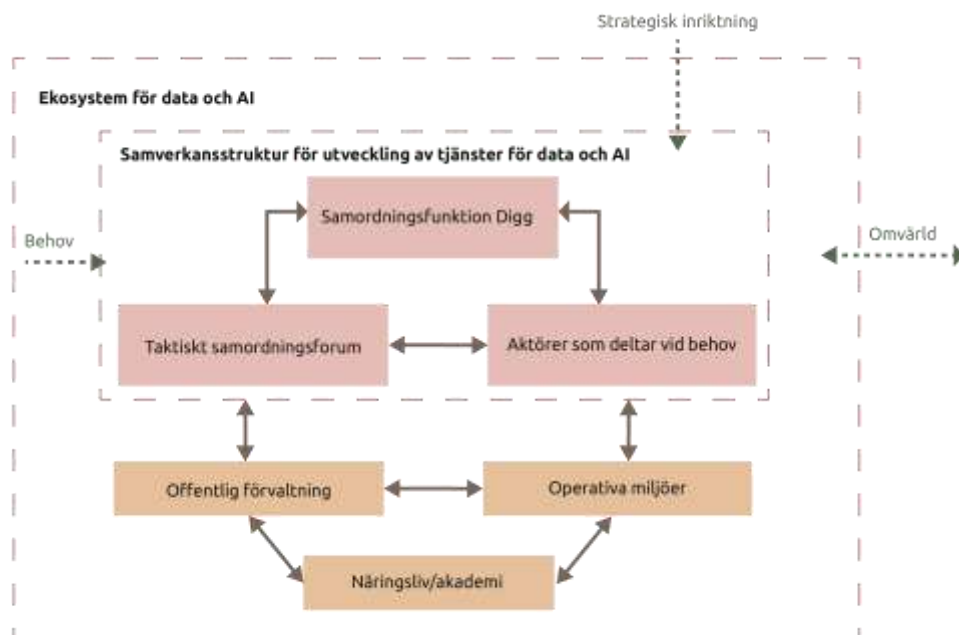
Strategisk inriktning

Ekosystem för data och AI

Samverkansstruktur för utveckling av tjänster för data och AI

Samordningsfunktion Digg

Behov

Omvärld

Taktiskt samordningsforum

Aktörer som deltar vid behov

Offentlig förvaltning

Operativa miljöer

Näringsliv/akademi